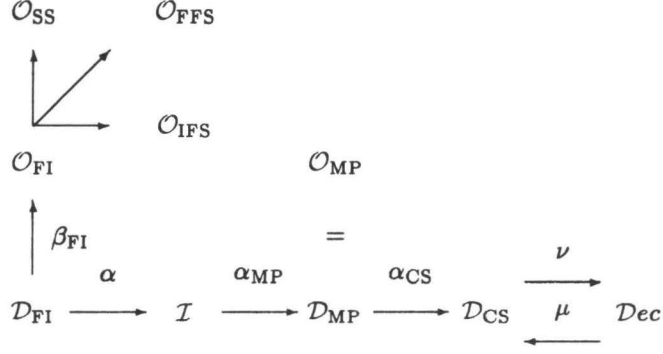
$\mathcal{O}_{\mathrm{SS}}$ $\mathcal{O}_{\mathrm{FFS}}$

$\mathcal{O}_{\mathrm{IFS}}$

$\mathcal{O}_{\mathrm{FI}}$ $\mathcal{O}_{\mathrm{MP}}$

$\beta_{\mathrm{FI}}$ $=$

$\mathcal{D}_{\mathrm{FI}} \xrightarrow{\alpha} \mathcal{I} \xrightarrow{\alpha_{\mathrm{MP}}} \mathcal{D}_{\mathrm{MP}} \xrightarrow{\alpha_{\mathrm{CS}}} \mathcal{D}_{\mathrm{CS}} \underset{\mu}{\overset{\nu}{\rightleftarrows}} \mathcal{D}ec$